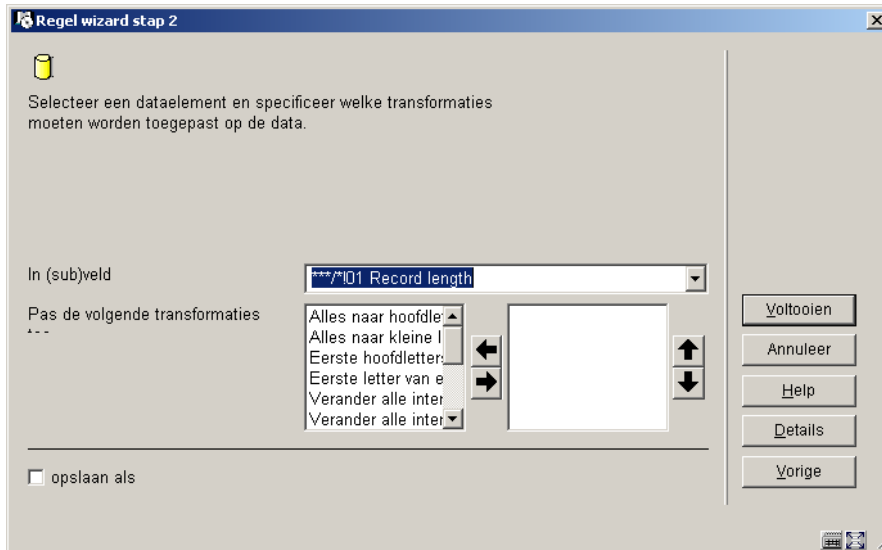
Regel wizard stap 2

Selecteer een dataelement en specificeer welke transformaties moeten worden toegepast op de data.

In (sub)veld
***/*!01 Record length

Pas de volgende transformaties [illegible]

Alles naar hoofdle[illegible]
Alles naar kleine l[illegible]
Eerste hoofdletter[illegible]
Eerste letter van e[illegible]
Verander alle inter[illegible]
Verander alle inter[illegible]

Voltooien
Annuleer
Help
Details
Vorige

opslaan als